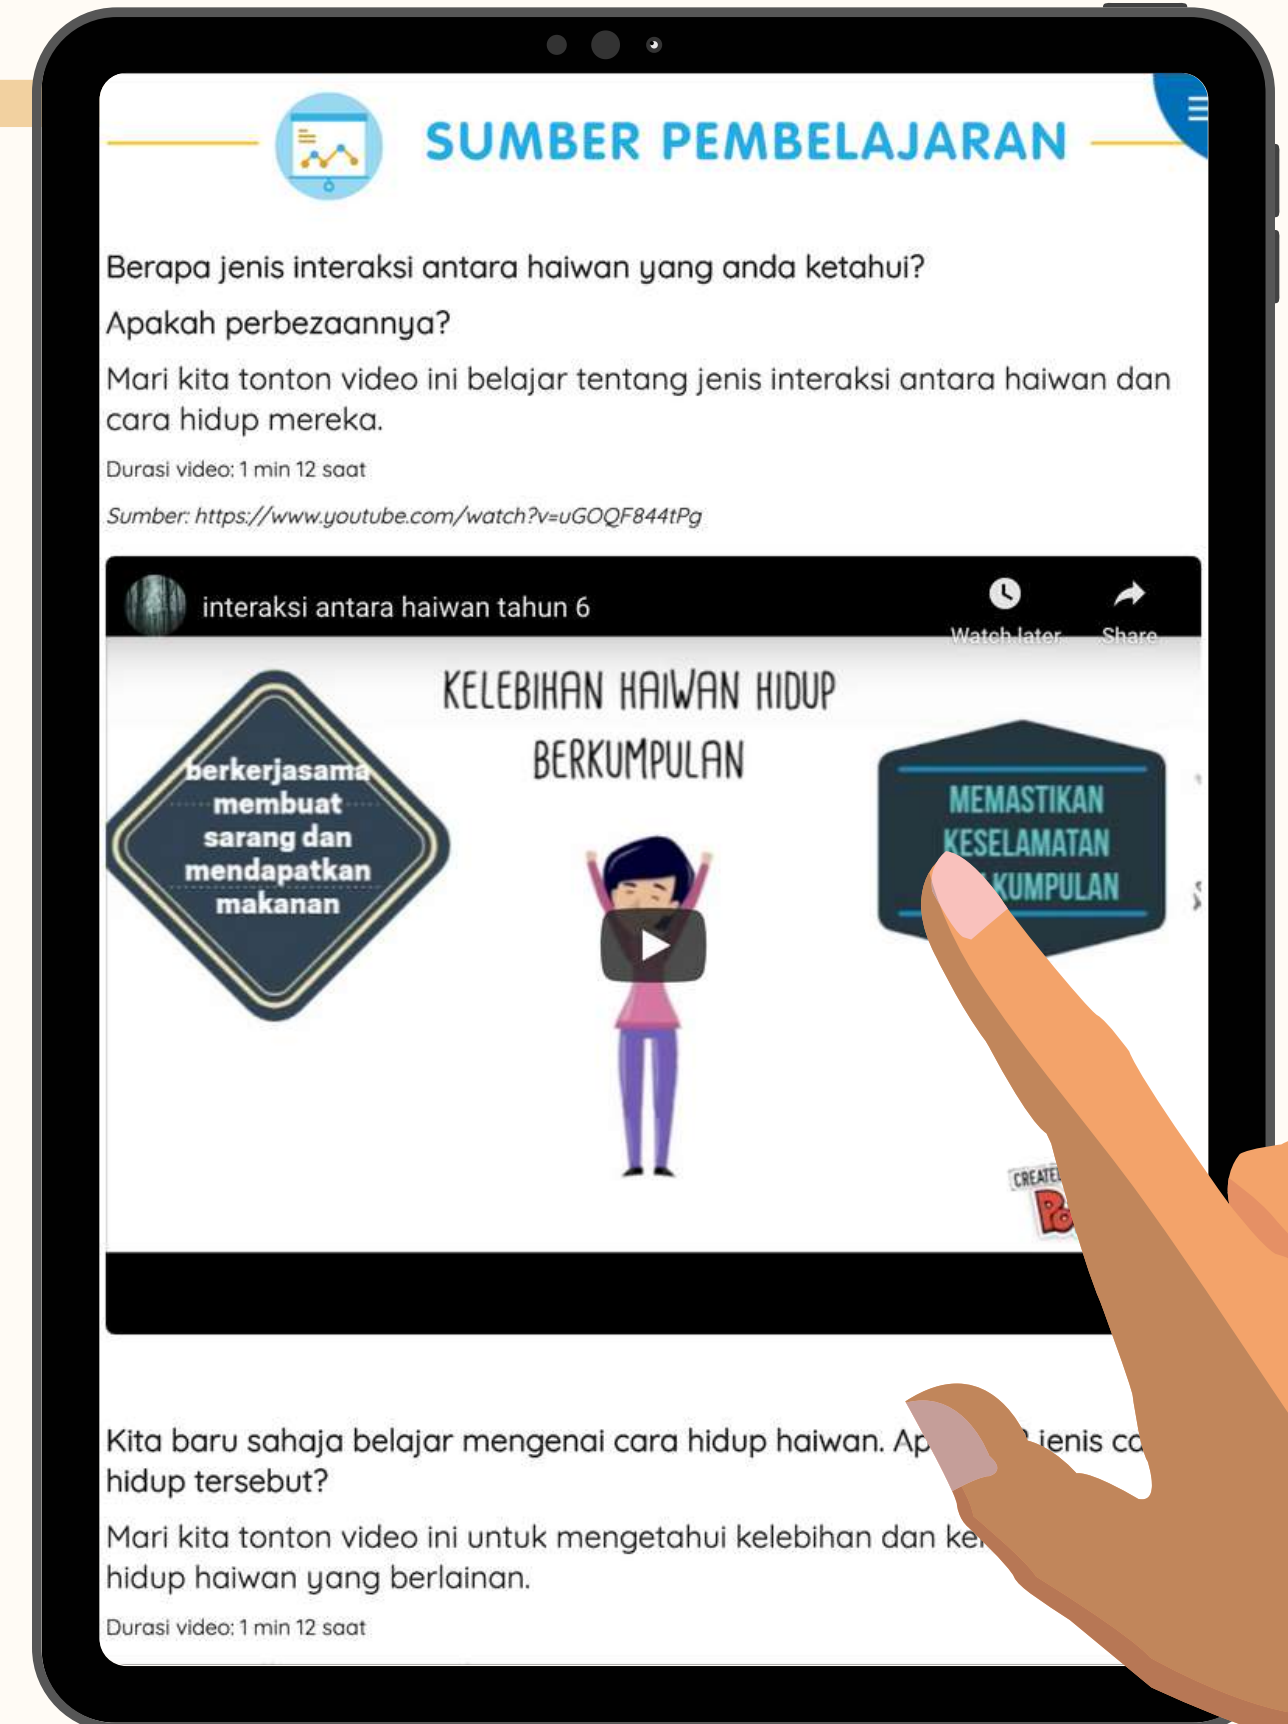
SUMBER PEMBELAJARAN

Berapa jenis interaksi antara haiwan yang anda ketahui?

Apakah perbezaannya?

Mari kita tonton video ini belajar tentang jenis interaksi antara haiwan dan cara hidup mereka.

Durasi video: 1 min 12 saat

Sumber: https://www.youtube.com/watch?v=uGOQF844tPg

interaksi antara haiwan tahun 6

Watch later

Share

KELEBIHAN HAIWAN HIDUP BERKUMPULAN

berkerjasama membuat sarang dan mendapatkan makanan

MEMASTIKAN KESELAMATAN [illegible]KUMPULAN

CREATE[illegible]

Kita baru sahaja belajar mengenai cara hidup haiwan. Ap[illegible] jenis ca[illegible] hidup tersebut?

Mari kita tonton video ini untuk mengetahui kelebihan dan ke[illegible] hidup haiwan yang berlainan.

Durasi video: 1 min 12 saat